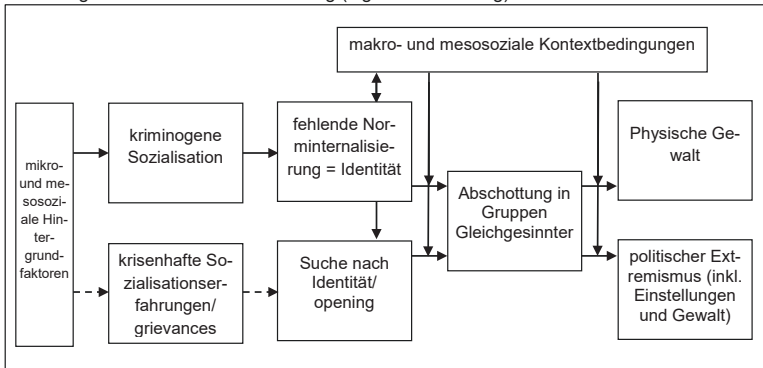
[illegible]

makro- und mesosoziale Kontextbedingungen

mikro- und mesosoziale Hintergrundfaktoren

kriminogene Sozialisation

fehlende Norminternalisierung = Identität

Physische Gewalt

Abschottung in Gruppen Gleichgesinnter

krisenhafte Sozialisationserfahrungen/ grievances

Suche nach Identität/ opening

politischer Extremismus (inkl. Einstellungen und Gewalt)